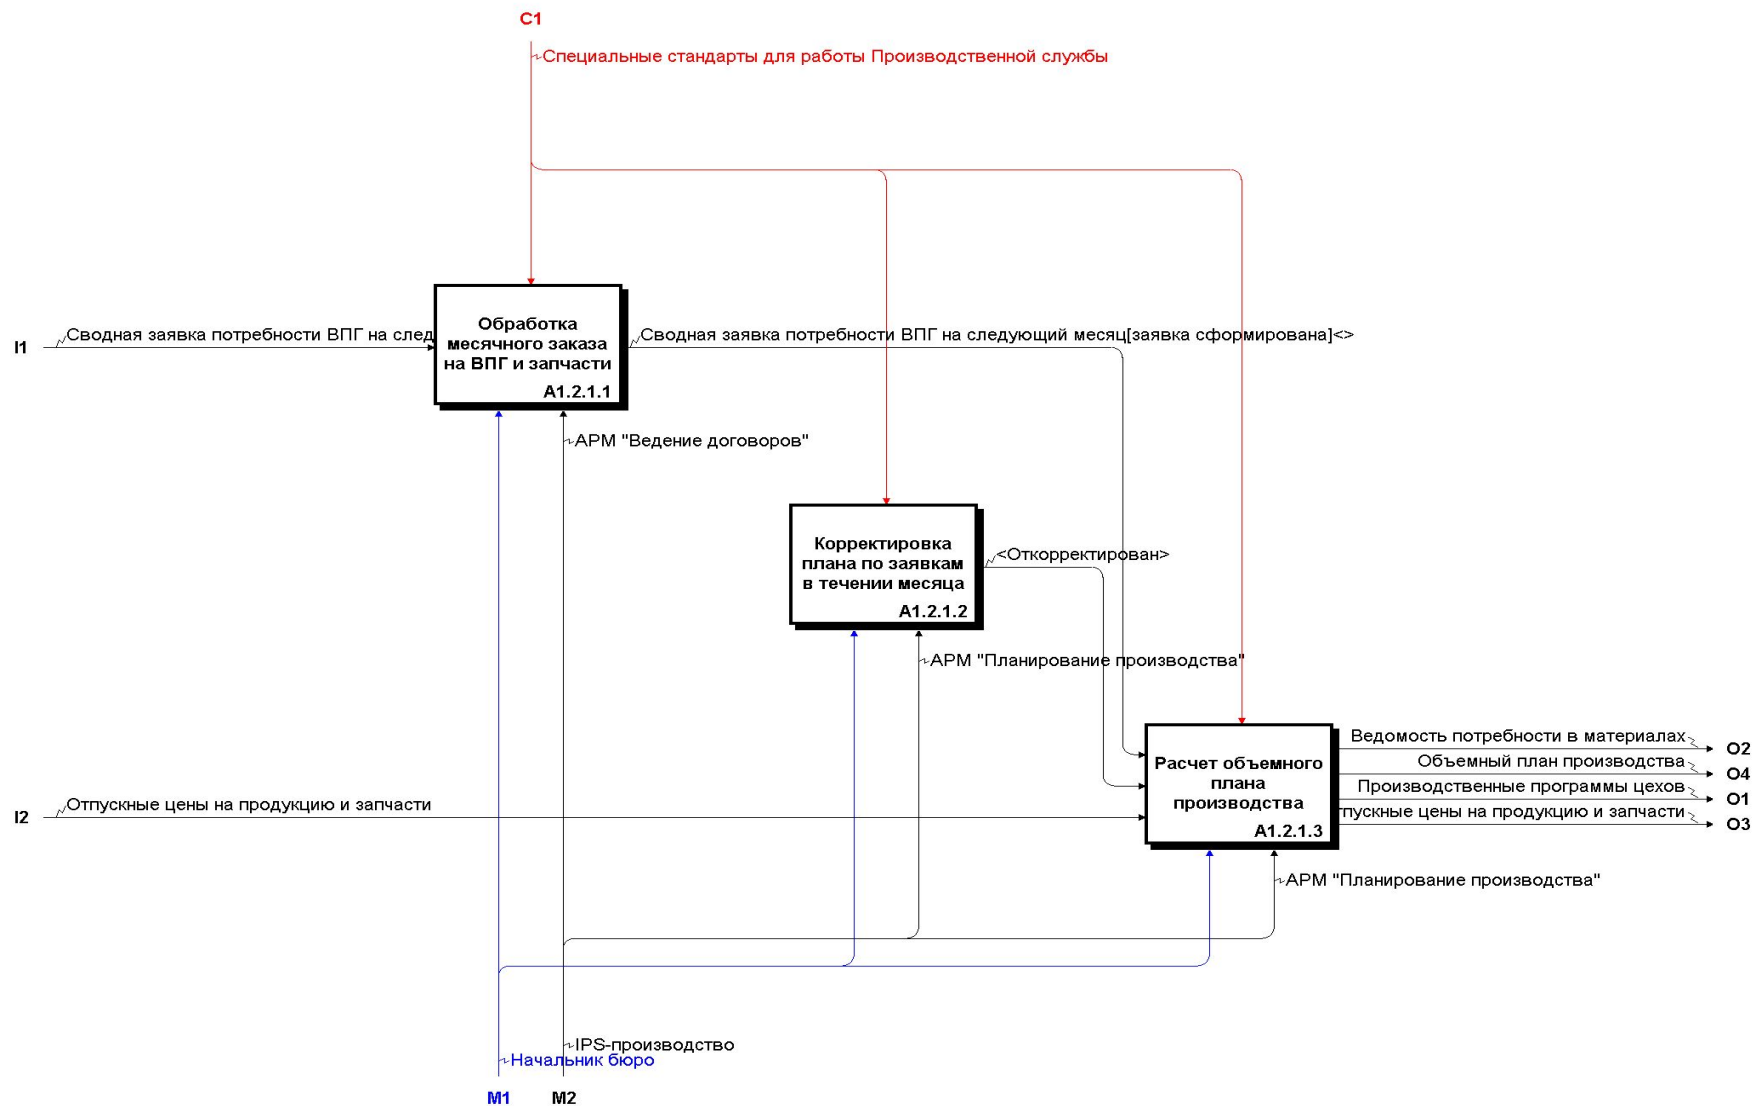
C1

Специальные стандарты для работы Производственной службы

I1

Сводная заявка потребности ВПГ на след

Обработка месячного заказа на ВПГ и запчасти

A1.2.1.1

Сводная заявка потребности ВПГ на следующий месяц[заявка сформирована]<>

АРМ "Ведение договоров"

Корректировка плана по заявкам в течении месяца

A1.2.1.2

<Откорректирован>

АРМ "Планирование производства"

Расчет объемного плана производства

A1.2.1.3

Ведомость потребности в материалах

O2

Объемный план производства

O4

Производственные программы цехов

O1

пускные цены на продукцию и запчасти

O3

I2

Отпускные цены на продукцию и запчасти

АРМ "Планирование производства"

IPS-производство

Начальник бюро

M1

M2